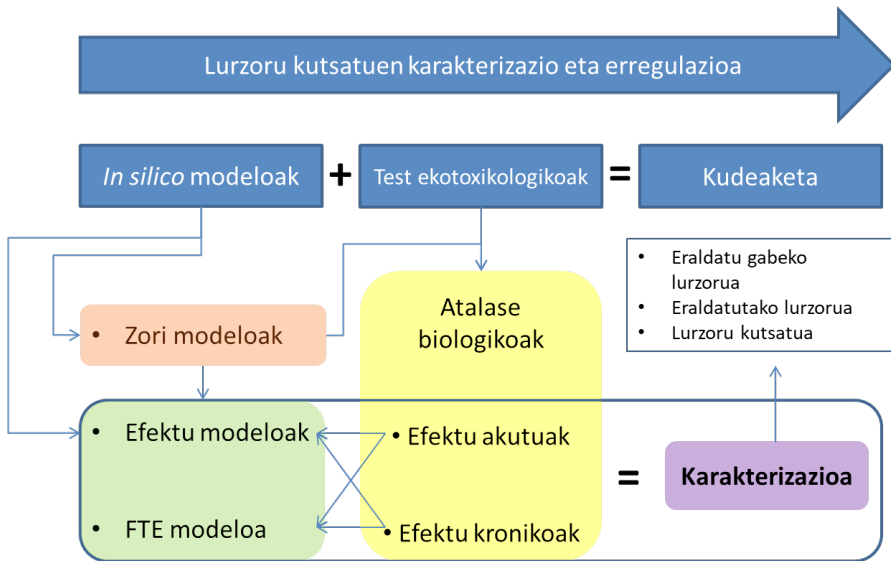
Lurzoru kutsatuen karakterizazio eta erregulazioa

In silico modeloak + Test ekotoxikologikoak = Kudeaketa

- Eraldatu gabeko lurzorua
- Eraldatutako lurzorua
- Lurzoru kutsatua

- Zori modeloak

Atalase biologikoak

- Efektu modeloak
- FTE modeloa

- Efektu akutuak
- Efektu kronikoak

= Karakterizazioa